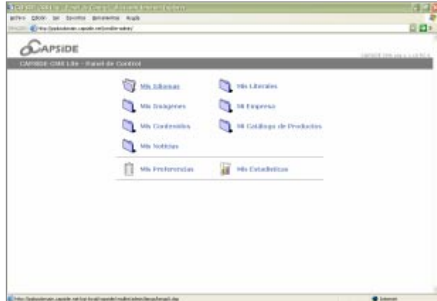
CAPSIDE

CAPSIDE CMS Lite - Panel de Control

Mis Idiomas

Mis Literales

Mis Imágenes

Mi Empresa

Mis Contenidos

Mi Catálogo de Productos

Mis Noticias

Mis Preferencias

Mis Estadísticas

Internet